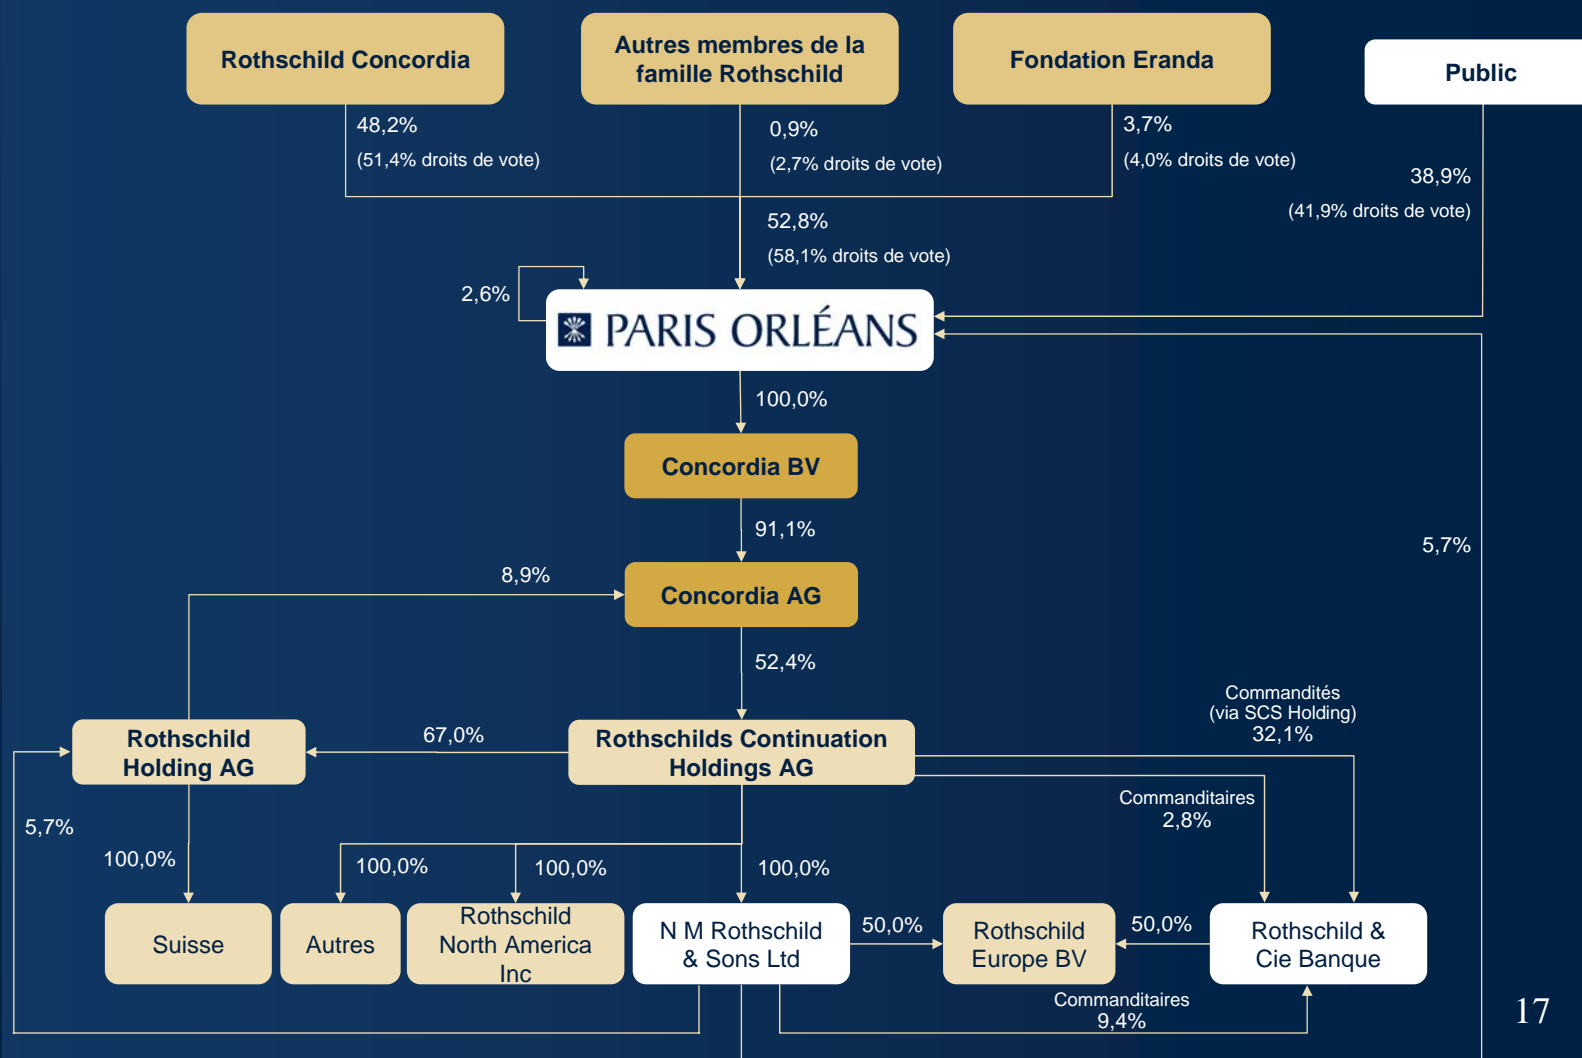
Rothschild Concordia

Autres membres de la famille Rothschild

Fondation Eranda

Public

48,2%
(51,4% droits de vote)

0,9%
(2,7% droits de vote)

3,7%
(4,0% droits de vote)

38,9%
(41,9% droits de vote)

52,8%
(58,1% droits de vote)

2,6%

PARIS ORLÉANS

100,0%

Concordia BV

91,1%

5,7%

8,9%

Concordia AG

52,4%

Commandités
(via SCS Holding)
32,1%

Rothschild Holding AG

67,0%

Rothschilds Continuation Holdings AG

Commanditaires
2,8%

5,7%

100,0%

100,0%

100,0%

100,0%

Suisse

Autres

Rothschild North America Inc

N M Rothschild & Sons Ltd

50,0%

Rothschild Europe BV

50,0%

Rothschild & Cie Banque

Commanditaires
9,4%

17